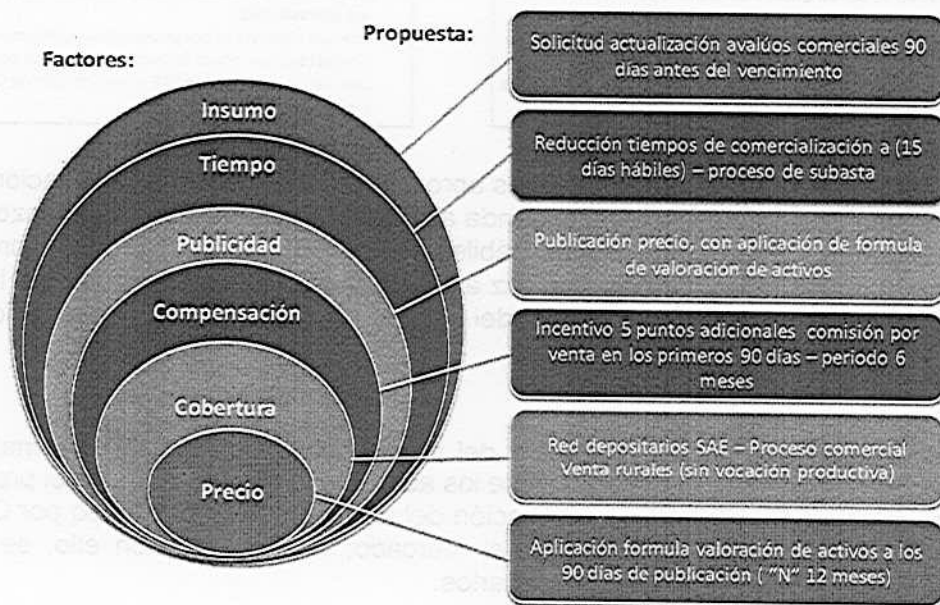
Factores:

Propuesta:

Insumo

Tiempo

Publicidad

Compensación

Cobertura

Precio

Solicitud actualización avalúos comerciales 90 días antes del vencimiento

Reducción tiempos de comercialización a (15 días hábiles) – proceso de subasta

Publicación precio, con aplicación de formula de valoración de activos

Incentivo 5 puntos adicionales comisión por venta en los primeros 90 días – periodo 6 meses

Red depositarios SAE – Proceso comercial Venta rurales (sin vocación productiva)

Aplicación formula valoración de activos a los 90 días de publicación ( "N" 12 meses)